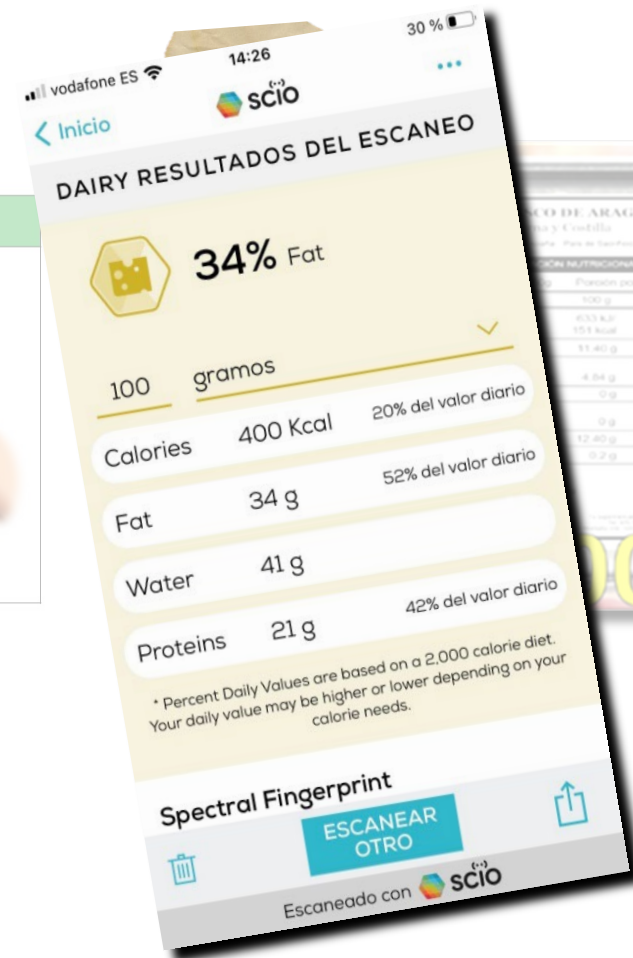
vodafone ES 14:26 30 %

< Inicio SCiO •••

DAIRY RESULTADOS DEL ESCANEO

34% Fat

100 gramos

| | | |
|---|---|---|
| Calories | 400 Kcal | 20% del valor diario |
| Fat | 34 g | 52% del valor diario |
| Water | 41 g | |
| Proteins | 21 g | 42% del valor diario |

* Percent Daily Values are based on a 2,000 calorie diet. Your daily value may be higher or lower depending on your calorie needs.

Spectral Fingerprint

ESCANEAR OTRO

Escaneado con SCiO

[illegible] DE ARAG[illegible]
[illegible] y Codilla
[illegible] NUTRICIONAL
Porción po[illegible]
100 g
633 kJ
151 kcal
11.40 g
4.84 g
0 g
0 g
12.40 g
0.2 g